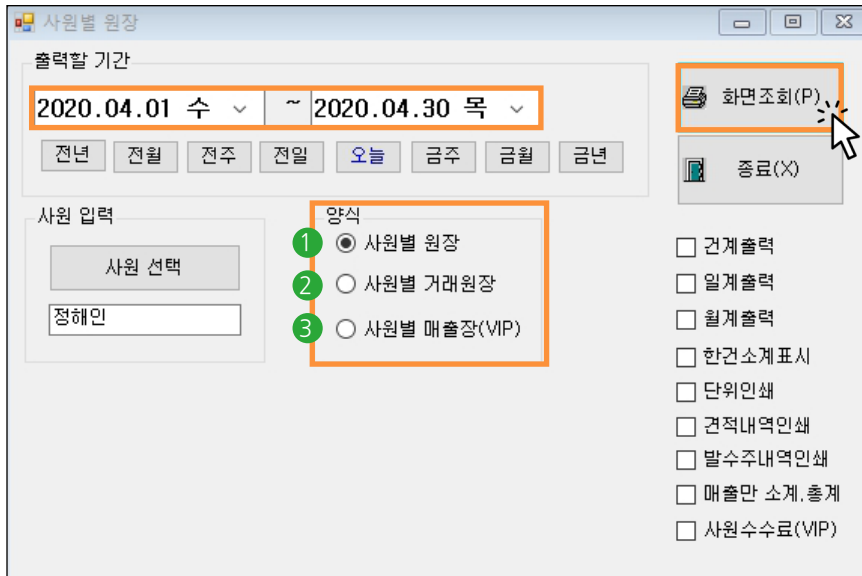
사원별 원장

출력할 기간

2020.04.01 수 ~ 2020.04.30 목

전년 전월 전주 전일 오늘 금주 금월 금년

화면조회(P)

종료(X)

사원 입력

사원 선택

정해인

양식

1 사원별 원장

2 사원별 거래원장

3 사원별 매출장(VIP)

건계출력

일계출력

월계출력

한건소계표시

단위인쇄

견적내역인쇄

발수주내역인쇄

매출만 소계,총계

사원수수료(VIP)